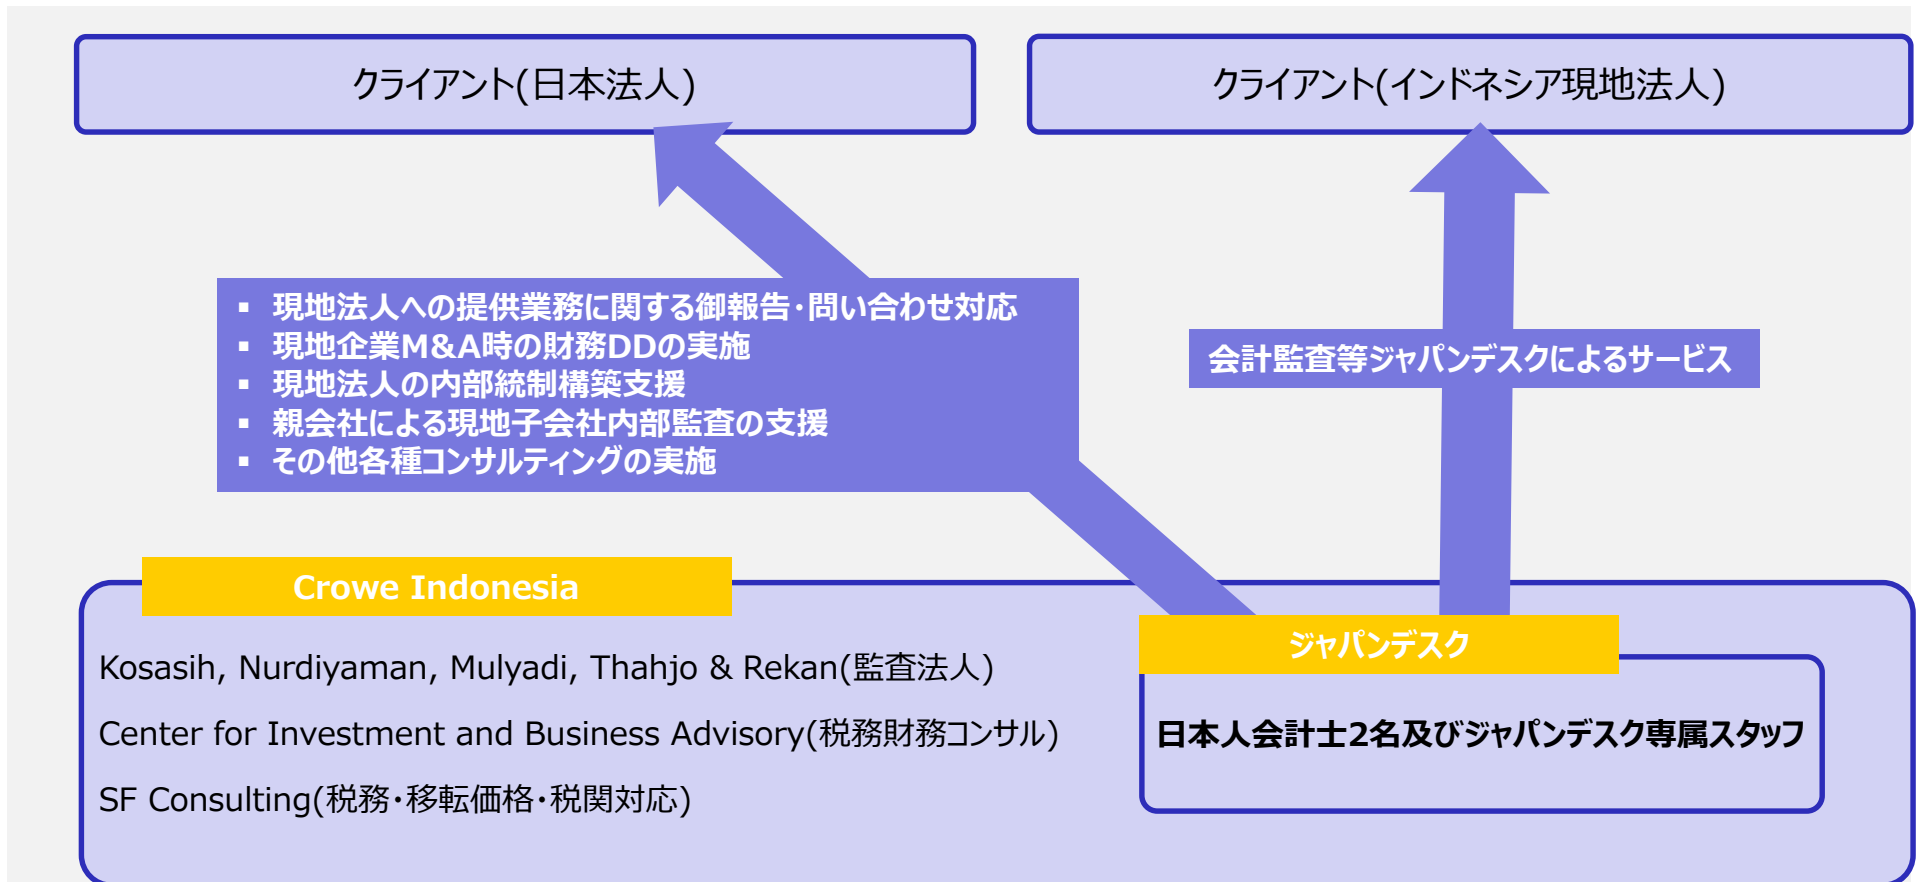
クライアント(日本法人)

クライアント(インドネシア現地法人)

▪ 現地法人への提供業務に関する御報告･問い合わせ対応
▪ 現地企業M&A時の財務DDの実施
▪ 現地法人の内部統制構築支援
▪ 親会社による現地子会社内部監査の支援
▪ その他各種コンサルティングの実施

会計監査等ジャパンデスクによるサービス

Crowe Indonesia

Kosasih, Nurdiyaman, Mulyadi, Thahjo & Rekan(監査法人)

Center for Investment and Business Advisory(税務財務コンサル)

SF Consulting(税務･移転価格･税関対応)

ジャパンデスク

日本人会計士2名及びジャパンデスク専属スタッフ